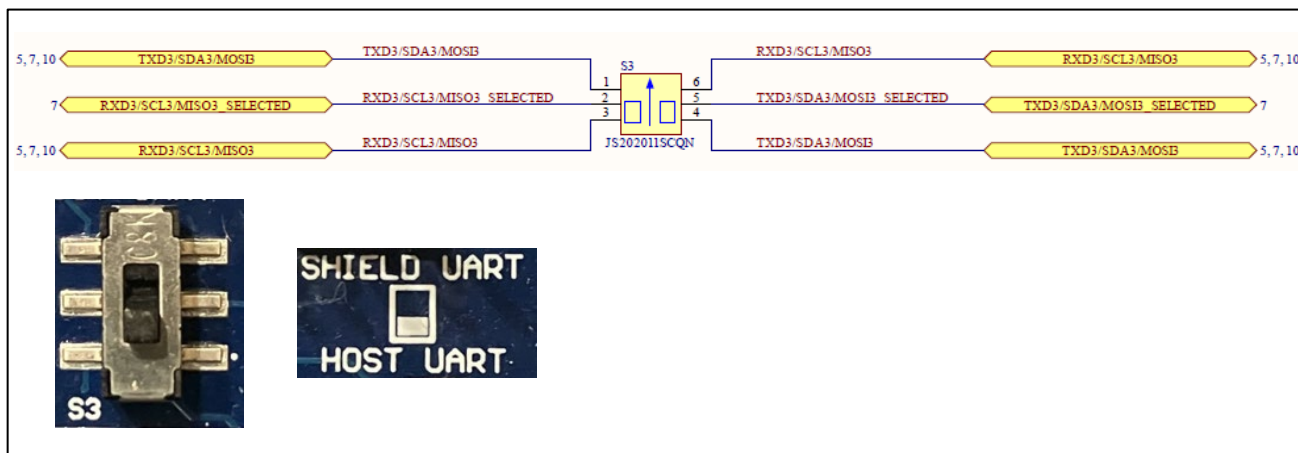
5, 7, 10 TXD3/SDA3/MOSI3
TXD3/SDA3/MOSI3
7 RXD3/SCL3/MISO3_SELECTED
RXD3/SCL3/MISO3_SELECTED
5, 7, 10 RXD3/SCL3/MISO3
RXD3/SCL3/MISO3

S3
1
2
3
6
5
4
JS202011SCQN

RXD3/SCL3/MISO3
RXD3/SCL3/MISO3 5, 7, 10
TXD3/SDA3/MOSI3_SELECTED
TXD3/SDA3/MOSI3_SELECTED 7
TXD3/SDA3/MOSI3
TXD3/SDA3/MOSI3 5, 7, 10

C&K
S3

SHIELD UART
HOST UART